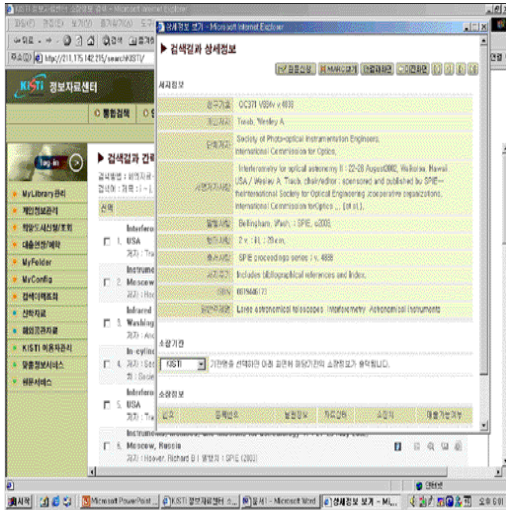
KISTI 정보자료센터 - Microsoft Internet Explorer
파일(F) 편집(E) 보기(V) 즐겨찾기(A) 도구(T) 도움말(H)
뒤로 검색 즐겨찾기
주소(D) http://211.115.142.215/searchKISTI/
KISTI 정보자료센터
통합검색
Log in
MyLibrary관리
개인정보관리
해외도서신청/조회
대출현황/예약
MyFolder
MyConfig
검색이력조회
신착자료
해외유가저널
KISTI 이용자관리
맞춤정보서비스
원문서비스
▶ 검색결과 간략
검색범위 :
검색어 :
선택
1. Interfero USA
2. Instrume Moscow
3. Infrared Washing
4. In-cylin
5. Interfero USA
6. Instrumentation, and methods for astronomy Moscow, Russia
저자 : Hoover, Richard B ; 발행처 : SPIE (2003)

상세정보 보기 - Microsoft Internet Explorer
▶ 검색결과 상세정보
인쇄 MARC보기 이전화면
서지정보
| 청구기호 | QC371 V69v v.4838 |
|---|---|
| 저자명 | Traub, Wesley A. |
| 단체저자 | Society of Photo-optical Instrumentation Engineers. International Commission for Optics. |
| 서명/저자사항 | Interferometry for optical astronomy II : 22-28 August2002, Waikoloa, Hawaii, USA / Wesley A. Traub, chair/editor ; sponsored and published by SPIE--the International Society for Optical Engineering ;cooperative organizations, International Commission forOptics ... [et al.]. |
| 발행사항 | Bellingham, Wash. : SPIE, c2003. |
| 형태사항 | 2 v. : ill. ; 28 cm. |
| 총서사항 | SPIE proceedings series ; v. 4838 |
| 일반주기 | Includes bibliographical references and index. |
| ISBN | 0819446017 |
| 일반주제명 | Large astronomical telescopes Interferometry Astronomical instruments |

소장기관
KISTI 기관명을 선택하시면 아래 화면에 해당기관의 소장정보가 출력됩니다.
소장정보
| 순위 | 등록번호 | 발권정보 | 자료상태 | 소장처 | 예약가능여부 |
|---|---|---|---|---|---|

시작 Microsoft PowerPoint KISTI 정보자료센터 정보서 - Microsoft Word 상세정보 보기 - Mi... 인터넷 오후 6:01